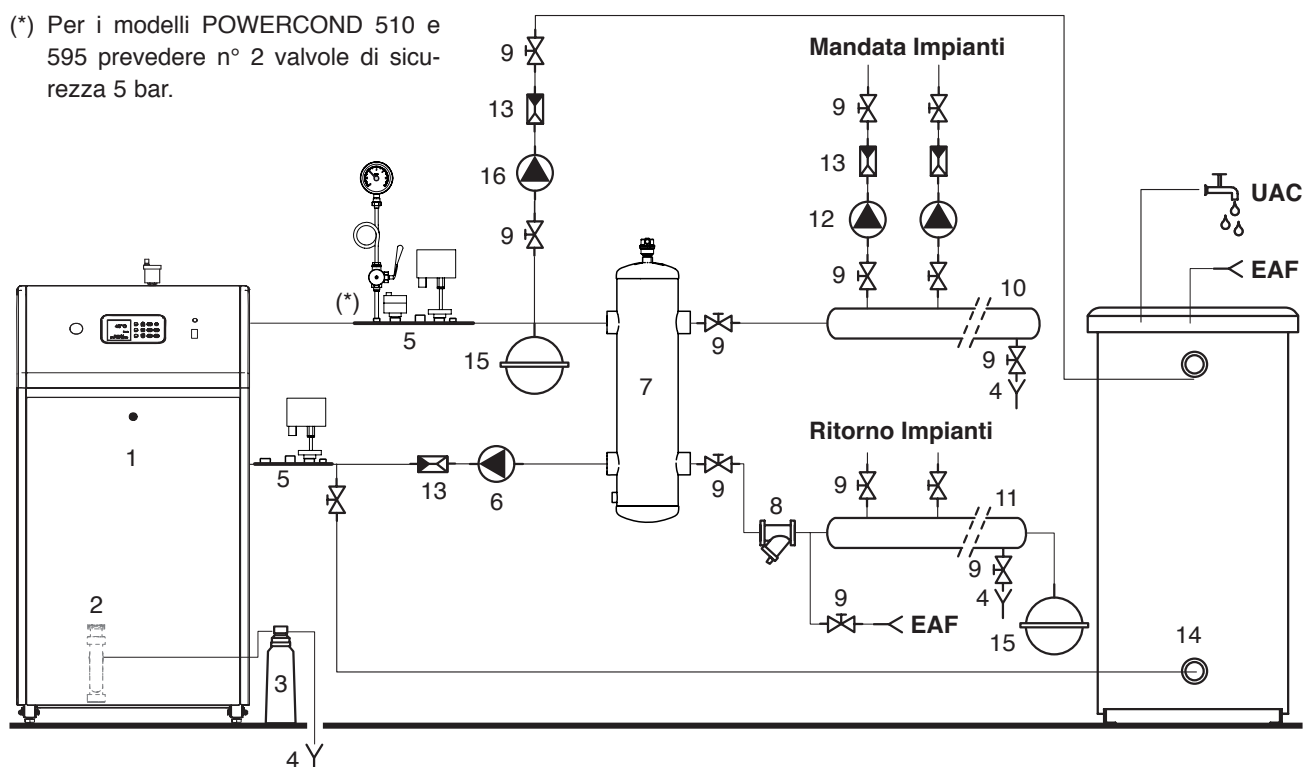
(*) Per i modelli POWERCOND 510 e 595 prevedere n° 2 valvole di sicurezza 5 bar.

Mandata Impianti

9
13
16
9
9
13
12
9
UAC
EAF
(*)
10
5
15
7
9
9
4
1
Ritorno Impianti
5
13
6
9
9
11
8
9
2
9
4
EAF
14
15
3
4